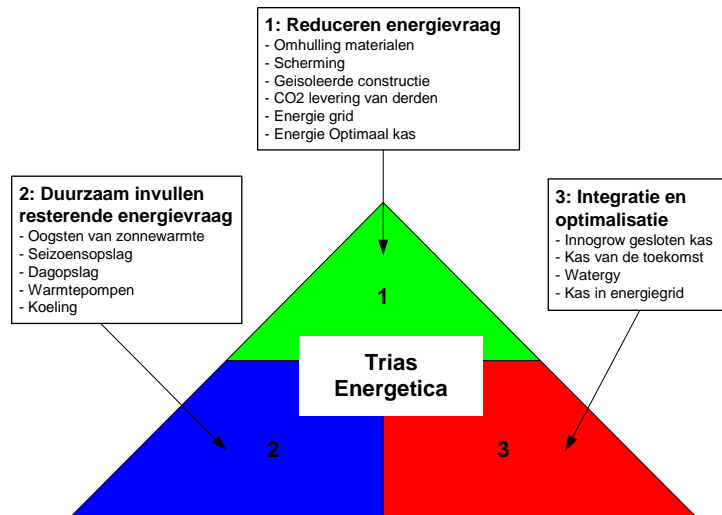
1: Reduceren energievraag
- Omhulling materialen
- Scherming
- Geisoleerde constructie
- CO2 levering van derden
- Energie grid
- Energie Optimaal kas

2: Duurzaam invullen resterende energievraag
- Oogsten van zonnewarmte
- Seizoensopslag
- Dagopslag
- Warmtepompen
- Koeling

3: Integratie en optimalisatie
- Innogrow gesloten kas
- Kas van de toekomst
- Watergy
- Kas in energiegrid

1

Trias Energetica

2

3